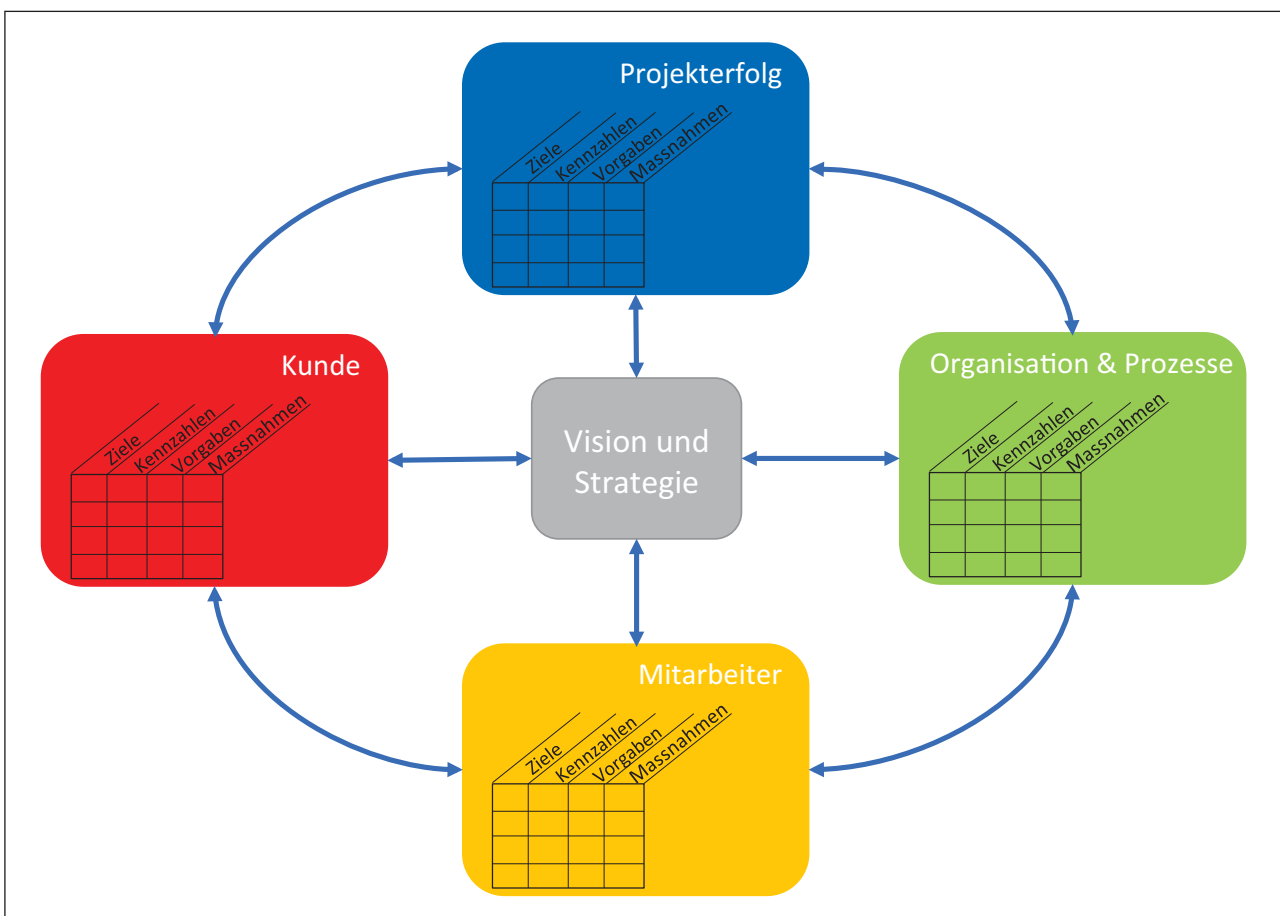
Projekterfolg

Ziele
Kennzahlen
Vorgaben
Massnahmen

Kunde

Ziele
Kennzahlen
Vorgaben
Massnahmen

Vision und Strategie

Organisation & Prozesse

Ziele
Kennzahlen
Vorgaben
Massnahmen

Mitarbeiter

Ziele
Kennzahlen
Vorgaben
Massnahmen